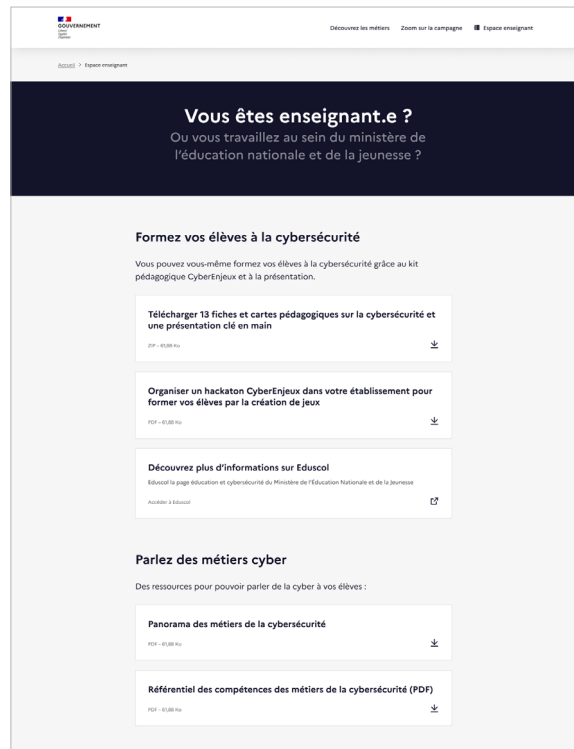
GOUVERNEMENT
Liberté
Égalité
Fraternité

Découvrez les métiers   Zoom sur la campagne   Espace enseignant

Accueil > Espace enseignant

Vous êtes enseignant.e ?
Ou vous travaillez au sein du ministère de l'éducation nationale et de la jeunesse ?

Formez vos élèves à la cybersécurité

Vous pouvez vous-même formez vos élèves à la cybersécurité grâce au kit pédagogique CyberEnjeux et à la présentation.

Télécharger 13 fiches et cartes pédagogiques sur la cybersécurité et une présentation clé en main
ZIP – 61,88 Ko

Organiser un hackaton CyberEnjeux dans votre établissement pour former vos élèves par la création de jeux
PDF – 61,88 Ko

Découvrez plus d'informations sur Eduscol
Eduscol la page éducation et cybersécurité du Ministère de l'Education Nationale et de la Jeunesse
Accéder à Eduscol

Parlez des métiers cyber

Des ressources pour pouvoir parler de la cyber à vos élèves :

Panorama des métiers de la cybersécurité
PDF – 61,88 Ko

Référentiel des compétences des métiers de la cybersécurité (PDF)
PDF – 61,88 Ko